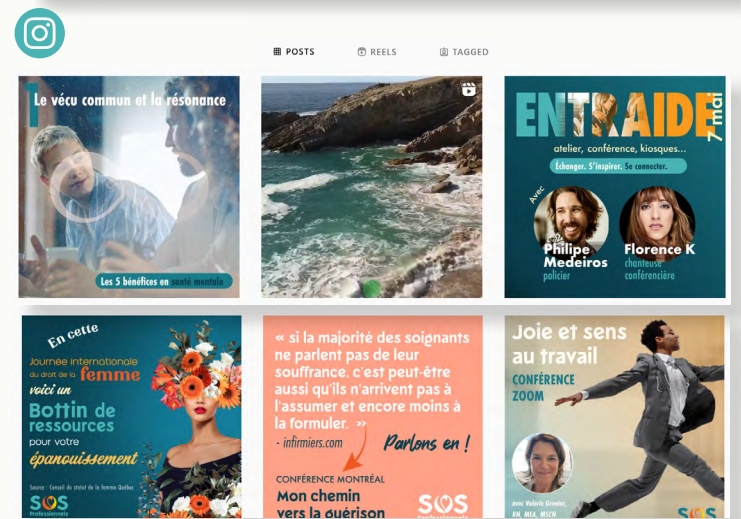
POSTS REELS TAGGED

1 Le vécu commun et la résonance

Les 5 bénéfices en santé mentale

ENTRAIDE 7 mai

atelier, conférence, kiosques...

Échanger. S'inspirer. Se connecter.

Avec

Philipe Medeiros
policier

Florence K
chanteuse
conférencière

En cette Journée internationale du droit de la femme voici un Bottin de ressources pour votre épanouissement

Source : Conseil du statut de la femme Québec

SOS Professionnels

« si la majorité des soignants ne parlent pas de leur souffrance, c'est peut-être aussi qu'ils n'arrivent pas à l'assumer et encore moins à la formuler. »

- infirmiers.com

Parlons en !

CONFÉRENCE MONTRÉAL
Mon chemin vers la guérison

SOS

Joie et sens au travail

CONFÉRENCE ZOOM

avec Valérie Grenier, RN, MEA, MSCN

SOS